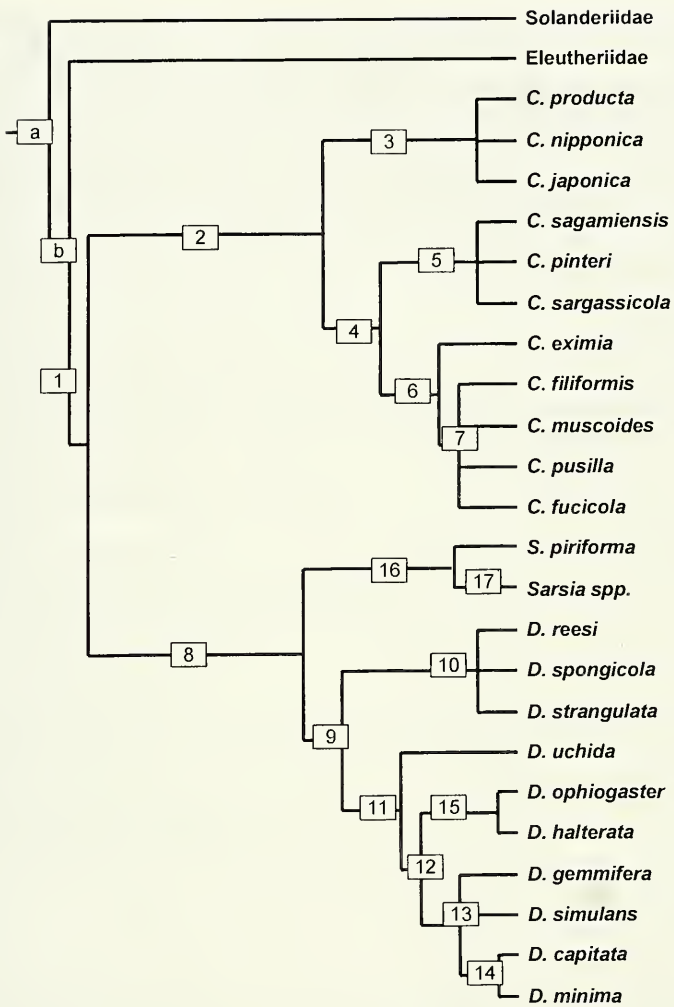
Solanderiidae
Eleutheriidae
a
b
1
2
3
C. producta
C. nipponica
C. japonica
4
5
C. sagamiensis
C. pinteri
C. sargassicola
6
C. eximia
7
C. filiformis
C. muscoides
C. pusilla
C. fucicola
8
16
S. piriforma
17
Sarsia spp.
9
10
D. reesi
D. spongicola
D. strangulata
11
D. uchida
12
15
D. ophiogaster
D. halterata
13
D. gemmifera
D. simulans
14
D. capitata
D. minima